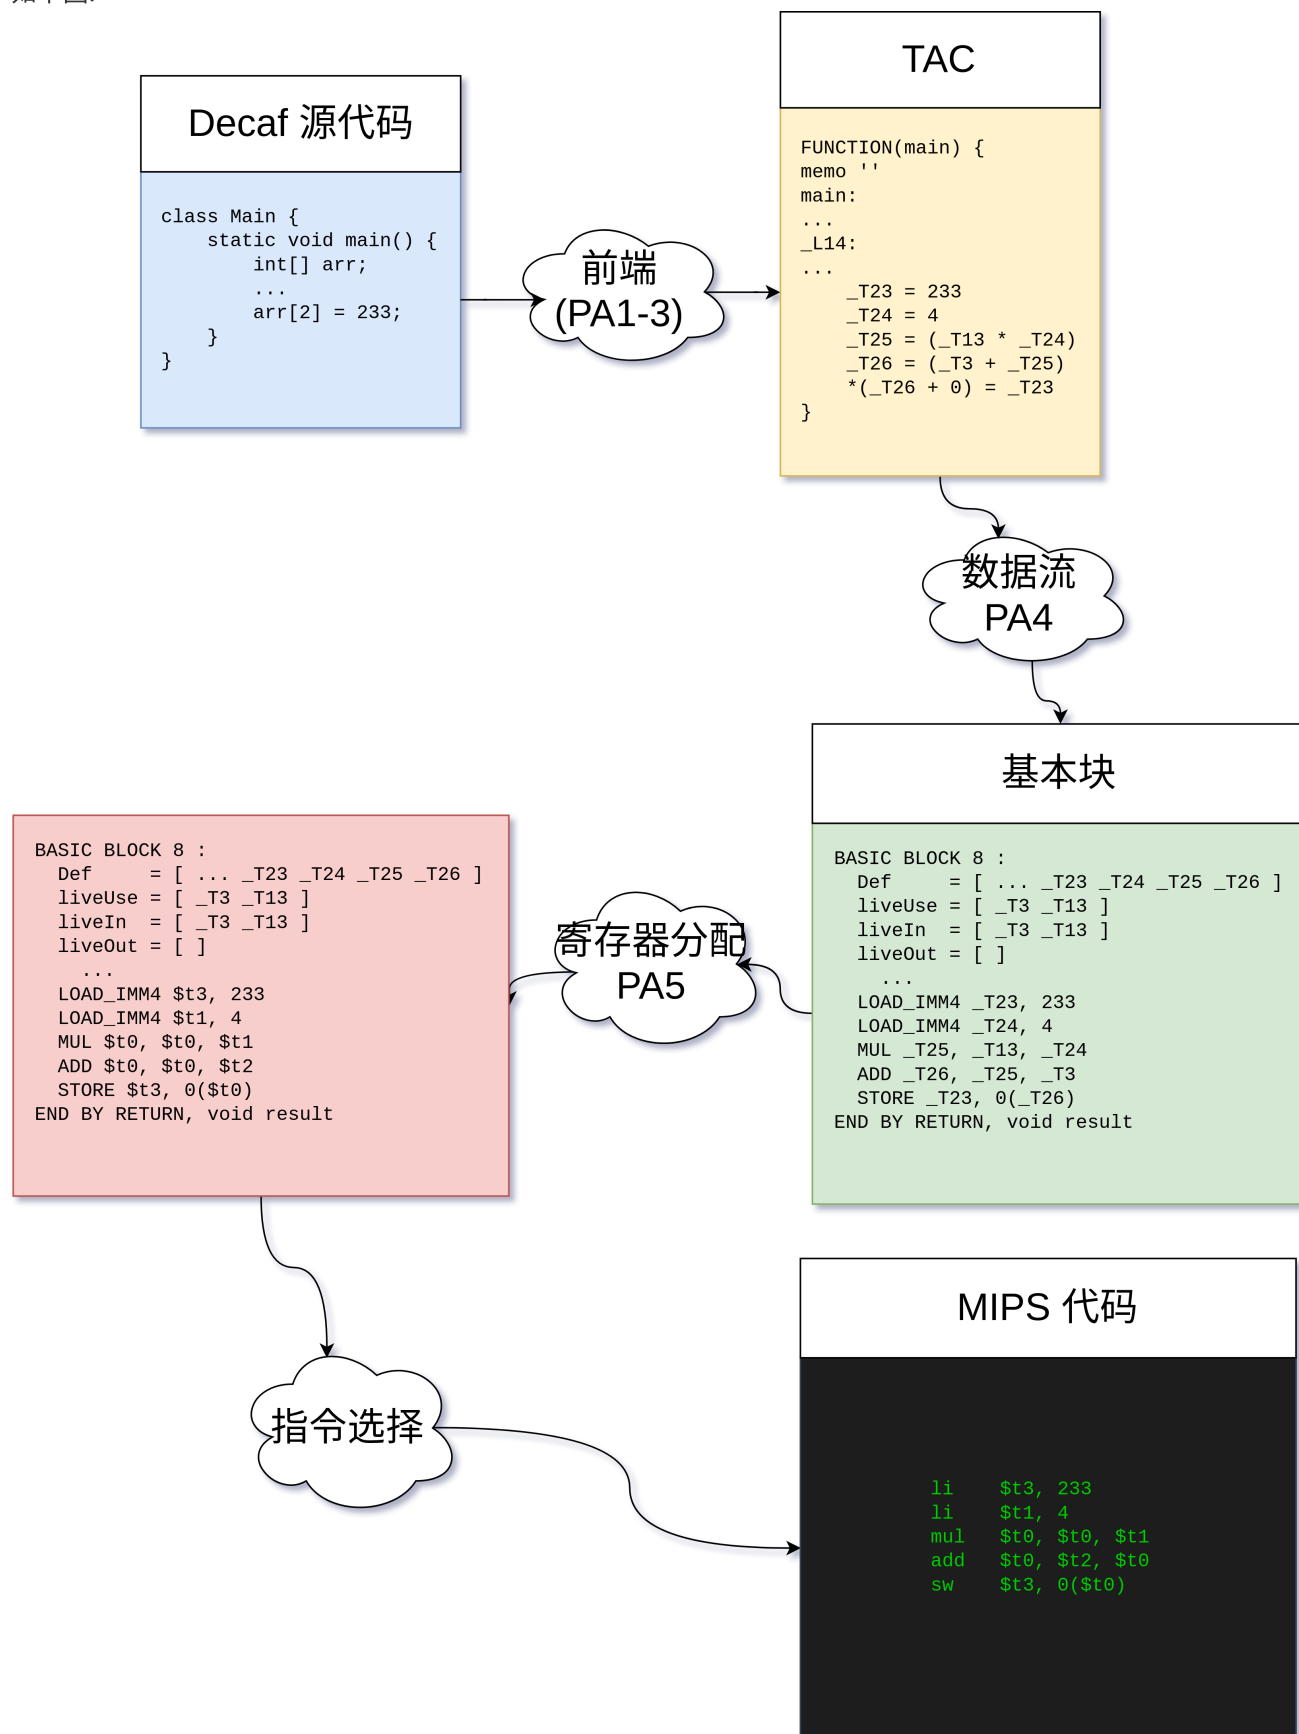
Decaf 源代码

```
class Main {
    static void main() {
        int[] arr;
        ...
        arr[2] = 233;
    }
}
```

前端
(PA1-3)

TAC

```
FUNCTION(main) {
memo ''
main:
...
_L14:
...
    _T23 = 233
    _T24 = 4
    _T25 = (_T13 * _T24)
    _T26 = (_T3 + _T25)
    *(_T26 + 0) = _T23
}
```

数据流
PA4

基本块

```
BASIC BLOCK 8 :
  Def     = [ ... _T23 _T24 _T25 _T26 ]
  liveUse = [ _T3 _T13 ]
  liveIn  = [ _T3 _T13 ]
  liveOut = [ ]
    ...
  LOAD_IMM4 _T23, 233
  LOAD_IMM4 _T24, 4
  MUL _T25, _T13, _T24
  ADD _T26, _T25, _T3
  STORE _T23, 0(_T26)
END BY RETURN, void result
```

寄存器分配
PA5

```
BASIC BLOCK 8 :
  Def     = [ ... _T23 _T24 _T25 _T26 ]
  liveUse = [ _T3 _T13 ]
  liveIn  = [ _T3 _T13 ]
  liveOut = [ ]
    ...
  LOAD_IMM4 $t3, 233
  LOAD_IMM4 $t1, 4
  MUL $t0, $t0, $t1
  ADD $t0, $t0, $t2
  STORE $t3, 0($t0)
END BY RETURN, void result
```

指令选择

MIPS 代码

```
li    $t3, 233
li    $t1, 4
mul   $t0, $t0, $t1
add   $t0, $t2, $t0
sw    $t3, 0($t0)
```